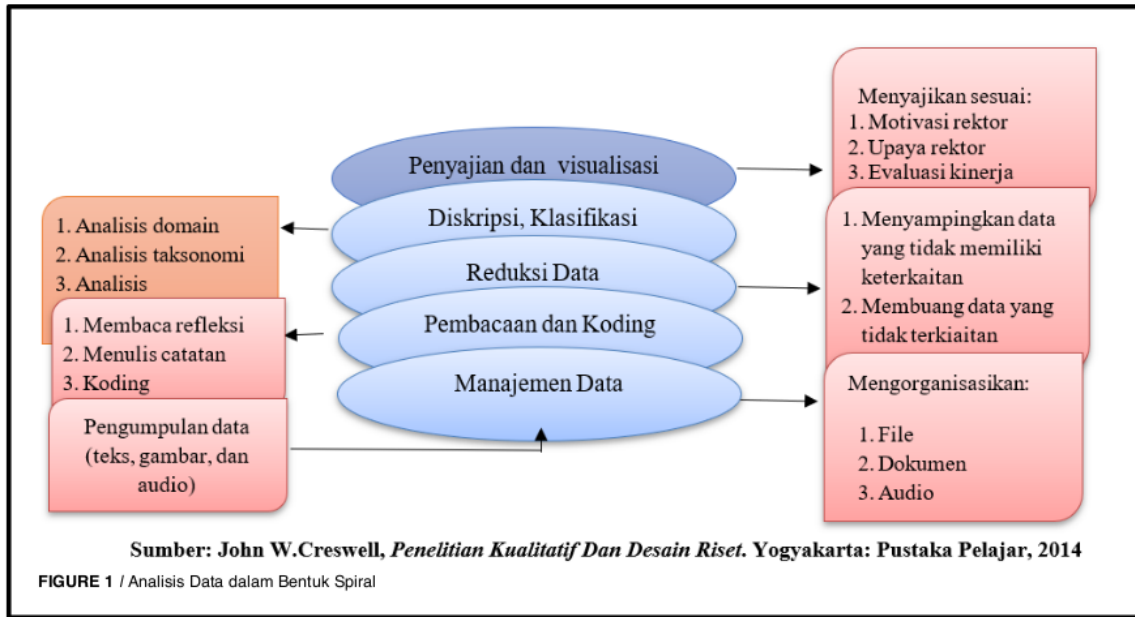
Penyajian dan visualisasi

Menyajikan sesuai:
1. Motivasi rektor
2. Upaya rektor
3. Evaluasi kinerja

1. Analisis domain
2. Analisis taksonomi
3. Analisis

Diskripsi, Klasifikasi

1. Menyampingkan data yang tidak memiliki keterkaitan
2. Membuang data yang tidak terkiaitan

Reduksi Data

1. Membaca refleksi
2. Menulis catatan
3. Koding

Pembacaan dan Koding

Manajemen Data

Mengorganisasikan:
1. File
2. Dokumen
3. Audio

Pengumpulan data (teks, gambar, dan audio)

Sumber: John W.Creswell, *Penelitian Kualitatif Dan Desain Riset*. Yogyakarta: Pustaka Pelajar, 2014

FIGURE 1 / Analisis Data dalam Bentuk Spiral